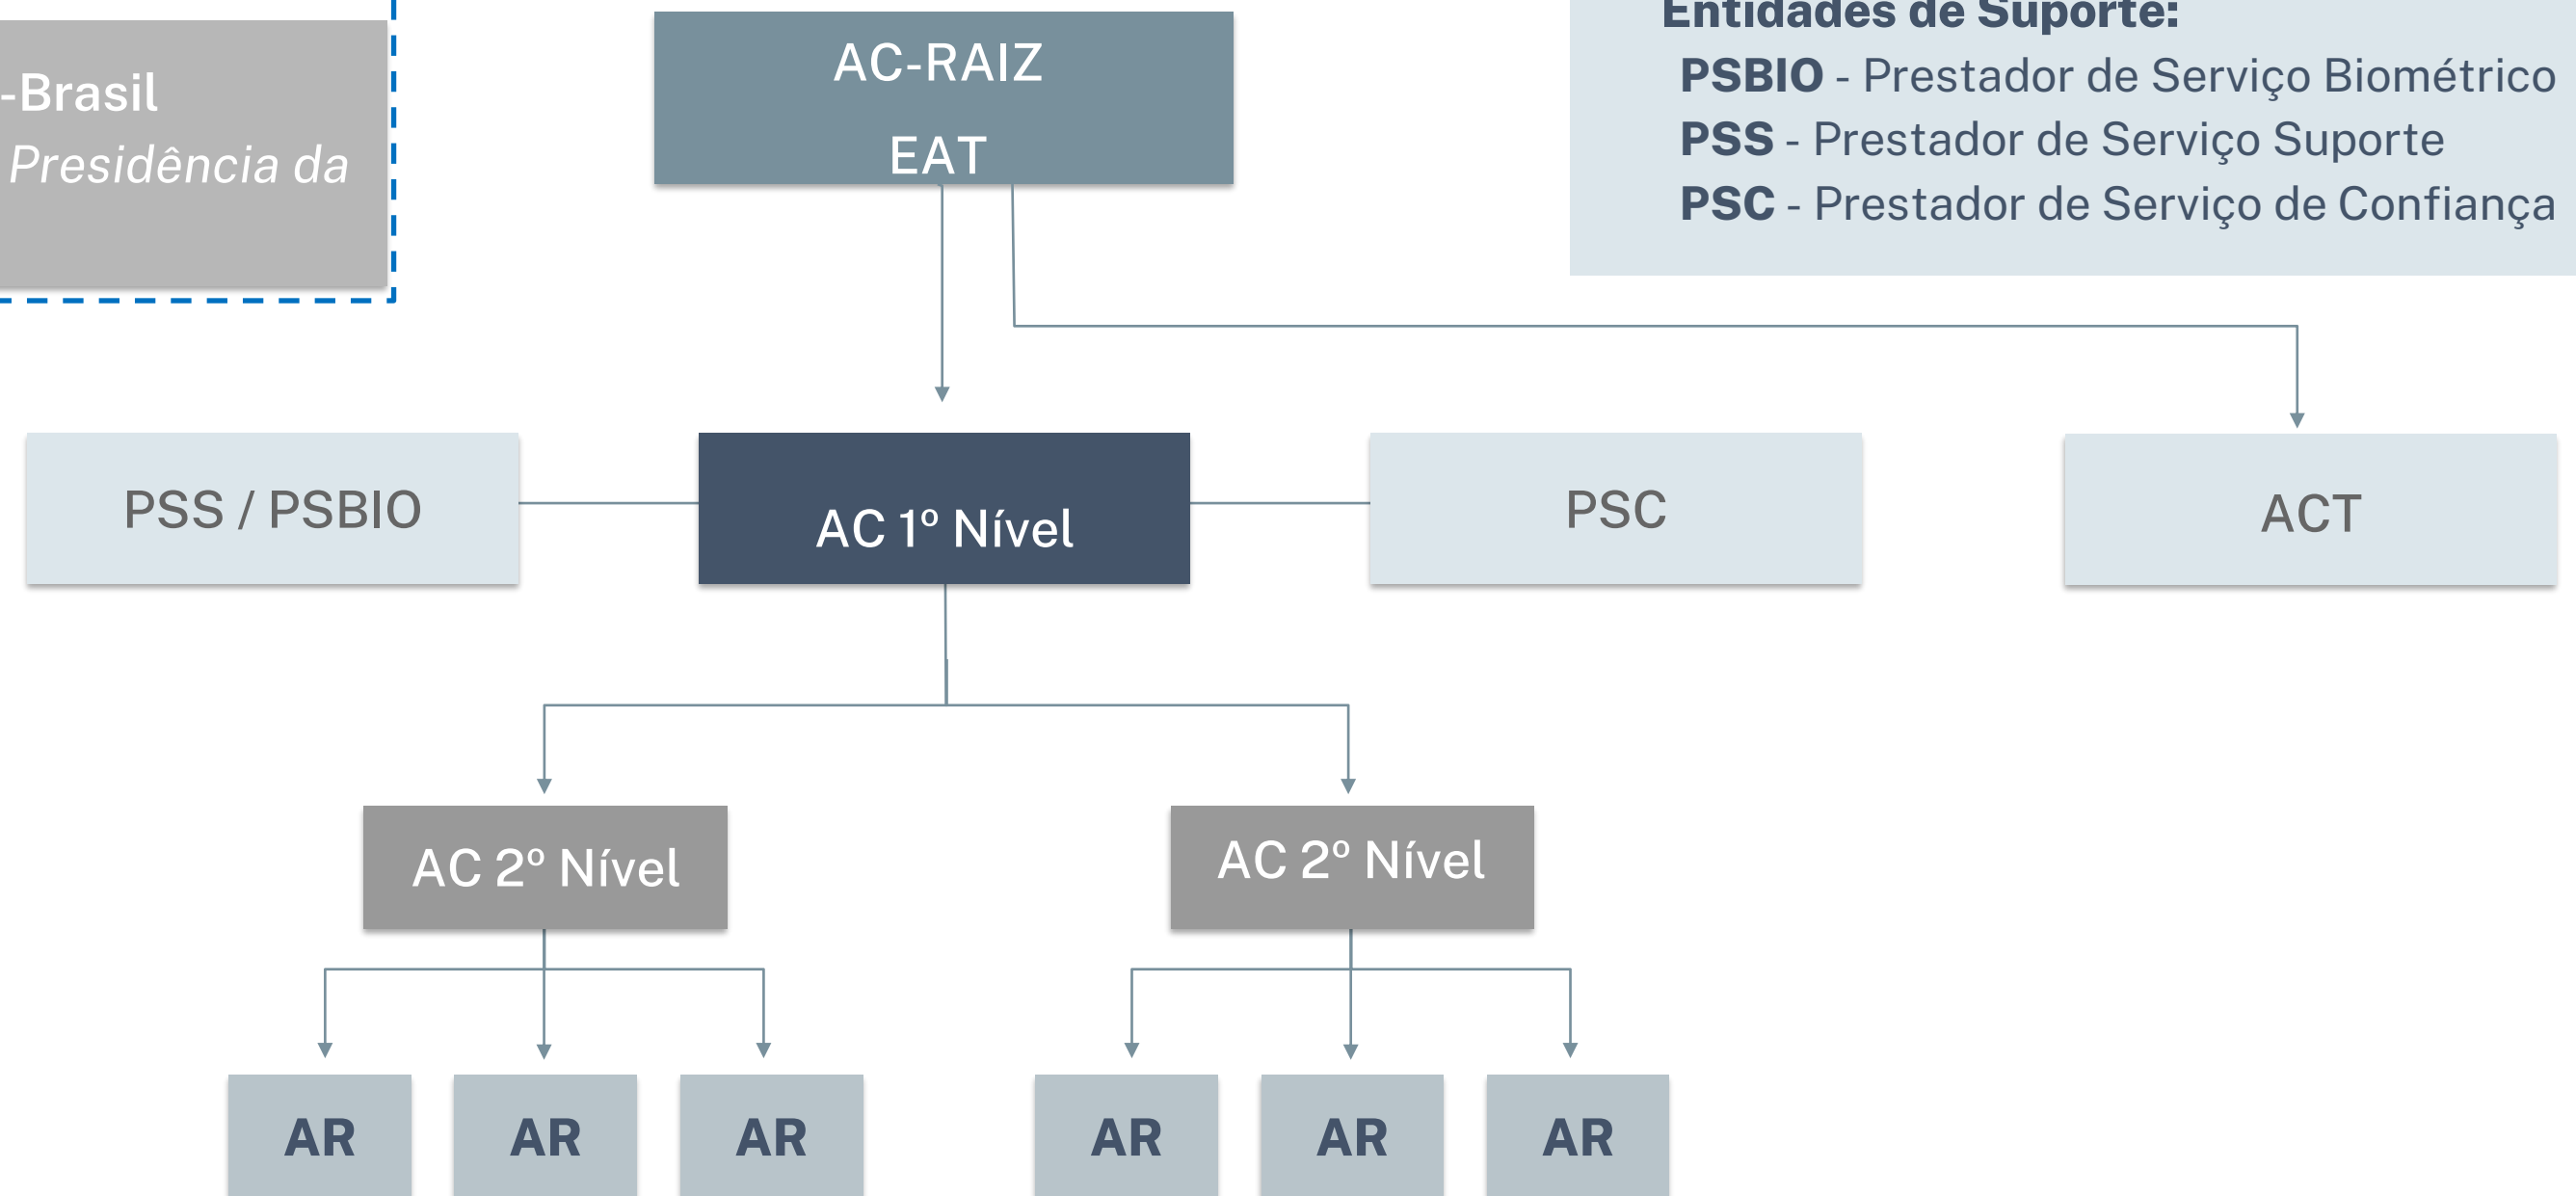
-Brasil
Presidência da

AC-RAIZ
EAT

Entidades de Suporte:
PSBIO - Prestador de Serviço Biométrico
PSS - Prestador de Serviço Suporte
PSC - Prestador de Serviço de Confiança

PSS / PSBIO

AC 1º Nível

PSC

ACT

AC 2º Nível

AC 2º Nível

AR

AR

AR

AR

AR

AR